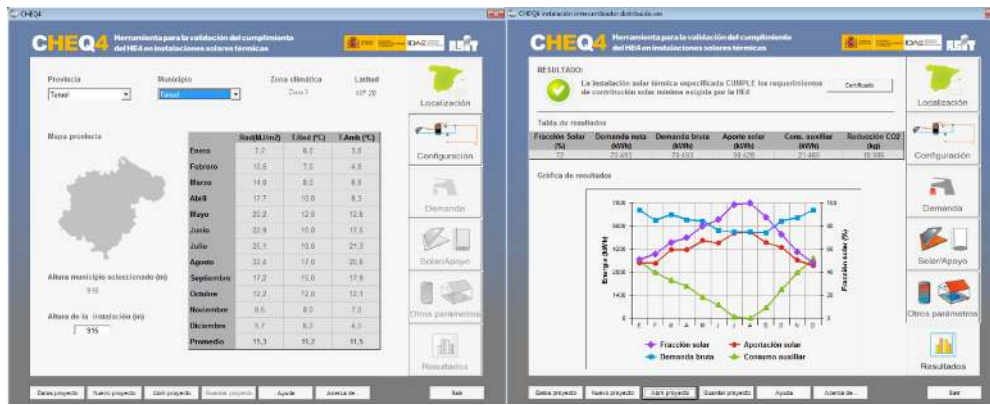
CHEQ4

CHEQ4 Herramienta para la validación del cumplimiento del HE4 en instalaciones solares térmicas

IDAE

Provincia
Teruel

Municipio
Teruel

Zona climática
Zona 3

Latitud
40° 20

Localización

Configuración

Demanda

Solar/Apoyo

Otros parámetros

Resultados

Mapa provincia

| | Rad(MJ/m2) | T.Red (°C) | T.Amb (°C) |
|---|---|---|---|
| Enero | 7,2 | 6,0 | 3,8 |
| Febrero | 10,6 | 7,0 | 4,8 |
| Marzo | 14,8 | 8,0 | 8,0 |
| Abril | 17,7 | 10,0 | 9,3 |
| Mayo | 20,2 | 12,0 | 12,6 |
| Junio | 22,9 | 15,0 | 17,5 |
| Julio | 25,1 | 16,0 | 21,3 |
| Agosto | 22,4 | 17,0 | 20,8 |
| Septiembre | 17,2 | 15,0 | 17,6 |
| Octubre | 12,2 | 12,0 | 12,1 |
| Noviembre | 8,5 | 8,0 | 7,0 |
| Diciembre | 6,7 | 6,0 | 4,5 |
| Promedio | 15,3 | 11,2 | 11,5 |

Altura municipio seleccionado (m)
915

Altura de la instalación (m)
915

Datos proyecto | Nuevo proyecto | Abrir proyecto | Guardar proyecto | Ayuda | Acerca de... | Salir

CHEQ4 instalación intercambiador distribución

CHEQ4 Herramienta para la validación del cumplimiento del HE4 en instalaciones solares térmicas

RESULTADO:
La instalación solar térmica especificada CUMPLE los requerimientos de contribución solar mínima exigida por la HE4

Certificado

Tabla de resultados

| Fracción Solar (%) | Demanda neta (kWh) | Demanda bruta (kWh) | Aporte solar (kWh) | Cons. auxiliar (kWh) | Reducción CO2 (kg) |
|---|---|---|---|---|---|
| 72 | 70.493 | 70.493 | 50.428 | 21.460 | 10.995 |

Gráfica de resultados

Energía (kWh)
Fracción solar (%)

E F M A M J J A S O N D

Fracción solar
Aportación solar
Demanda bruta
Consumo auxiliar

Localización
Configuración
Demanda
Solar/Apoyo
Otros parámetros
Resultados

Datos proyecto | Nuevo proyecto | Abrir proyecto | Guardar proyecto | Ayuda | Acerca de... | Salir